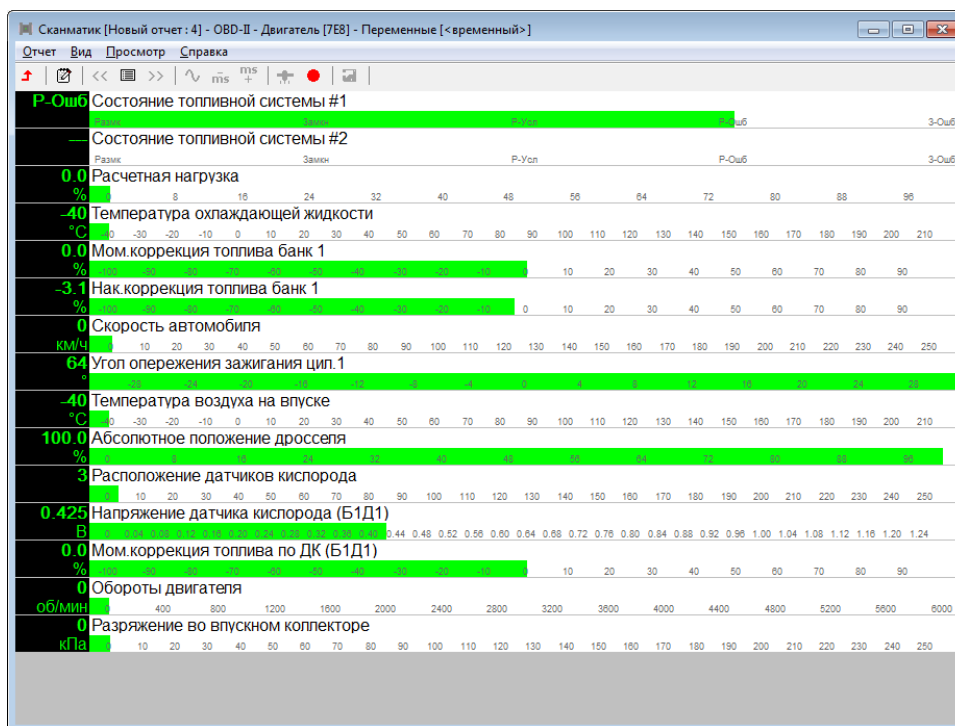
Сканматик [Новый отчет : 4] - OBD-II - Двигатель [7E8] - Переменные [<временный>]

Отчет Вид Просмотр Справка

| | | | |
|---|---|---|---|
| Р-Ошб | Состояние топливной системы #1 | | |
| | Размк Замкн Р-Усл Р-Ошб 3-Ошб | | |
| — | Состояние топливной системы #2 | | |
| | Размк Замкн Р-Усл Р-Ошб 3-Ошб | | |
| 0.0 % | Расчетная нагрузка | 0 8 16 24 32 40 48 56 64 72 80 88 96 | |
| -40 °C | Температура охлаждающей жидкости | -40 -30 -20 -10 0 10 20 30 40 50 60 70 80 90 100 110 120 130 140 150 160 170 180 190 200 210 | |
| 0.0 % | Мом.коррекция топлива банк 1 | -100 -90 -80 -70 -60 -50 -40 -30 -20 -10 0 10 20 30 40 50 60 70 80 90 | |
| -3.1 % | Нак.коррекция топлива банк 1 | -100 -90 -80 -70 -60 -50 -40 -30 -20 -10 0 10 20 30 40 50 60 70 80 90 | |
| 0 км/ч | Скорость автомобиля | 0 10 20 30 40 50 60 70 80 90 100 110 120 130 140 150 160 170 180 190 200 210 220 230 240 250 | |
| 64 ° | Угол опережения зажигания цил.1 | -28 -24 -20 -16 -12 -8 -4 0 4 8 12 16 20 24 28 | |
| -40 °C | Температура воздуха на впуске | -40 -30 -20 -10 0 10 20 30 40 50 60 70 80 90 100 110 120 130 140 150 160 170 180 190 200 210 | |
| 100.0 % | Абсолютное положение дросселя | 0 8 16 24 32 40 48 56 64 72 80 88 96 | |
| 3 | Расположение датчиков кислорода | 0 10 20 30 40 50 60 70 80 90 100 110 120 130 140 150 160 170 180 190 200 210 220 230 240 250 | |
| 0.425 В | Напряжение датчика кислорода (Б1Д1) | 0 0.04 0.08 0.12 0.16 0.20 0.24 0.28 0.32 0.36 0.40 0.44 0.48 0.52 0.56 0.60 0.64 0.68 0.72 0.76 0.80 0.84 0.88 0.92 0.96 1.00 1.04 1.08 1.12 1.16 1.20 1.24 | |
| 0.0 % | Мом.коррекция топлива по ДК (Б1Д1) | -100 -90 -80 -70 -60 -50 -40 -30 -20 -10 0 10 20 30 40 50 60 70 80 90 | |
| 0 об/мин | Обороты двигателя | 0 400 800 1200 1600 2000 2400 2800 3200 3600 4000 4400 4800 5200 5600 6000 | |
| 0 кПа | Разряжение во впускном коллекторе | 0 10 20 30 40 50 60 70 80 90 100 110 120 130 140 150 160 170 180 190 200 210 220 230 240 250 | |